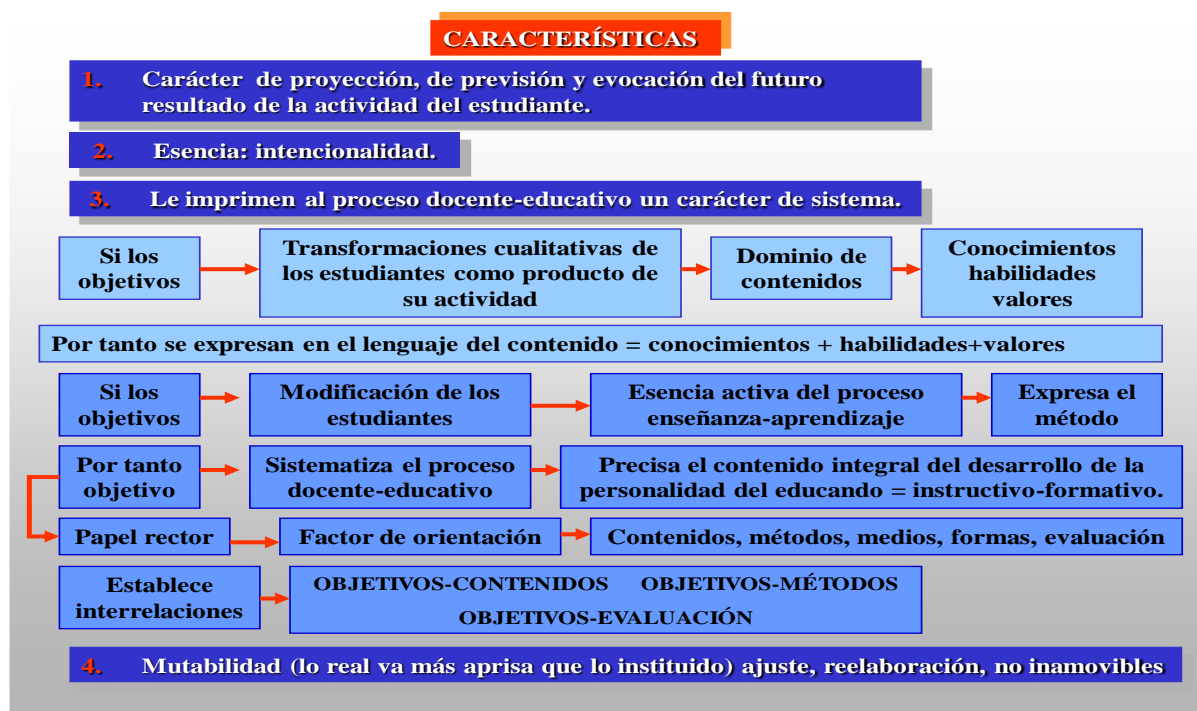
CARACTERÍSTICAS

1. Carácter de proyección, de previsión y evocación del futuro resultado de la actividad del estudiante.

2. Esencia: intencionalidad.

3. Le imprimen al proceso docente-educativo un carácter de sistema.

Si los objetivos

Transformaciones cualitativas de los estudiantes como producto de su actividad

Dominio de contenidos

Conocimientos habilidades valores

Por tanto se expresan en el lenguaje del contenido = conocimientos + habilidades+valores

Si los objetivos

Modificación de los estudiantes

Esencia activa del proceso enseñanza-aprendizaje

Expresa el método

Por tanto objetivo

Sistematiza el proceso docente-educativo

Precisa el contenido integral del desarrollo de la personalidad del educando = instructivo-formativo.

Papel rector

Factor de orientación

Contenidos, métodos, medios, formas, evaluación

Establece interrelaciones

OBJETIVOS-CONTENIDOS OBJETIVOS-MÉTODOS OBJETIVOS-EVALUACIÓN

4. Mutabilidad (lo real va más aprisa que lo instituido) ajuste, reelaboración, no inamovibles